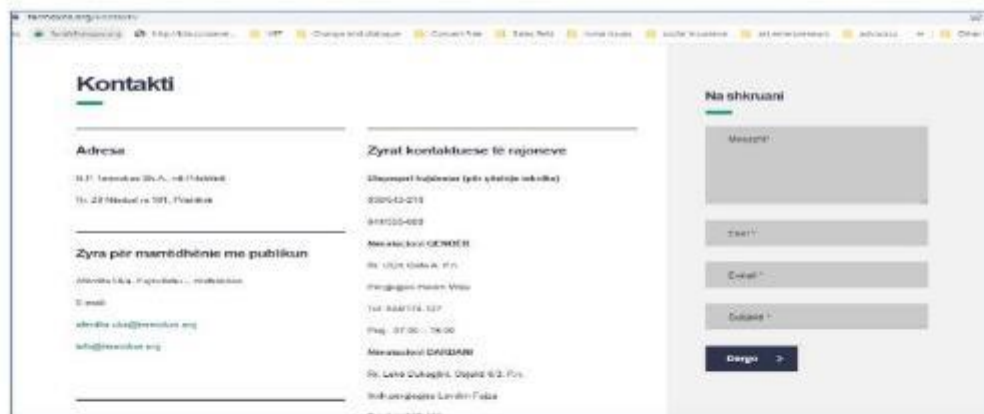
Kontakti

Adresa

N.P. Termokos Sh.A., në Prishtinë

Rr. 28 Nëntori rr 181, Prishtinë

Zyra për marrëdhënie me publikun

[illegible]

E-mail:

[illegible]

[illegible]

Zyrat kontaktuese të rajoneve

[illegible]

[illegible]

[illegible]

Nënstacioni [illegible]

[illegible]

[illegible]

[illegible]

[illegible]

Nënstacioni DARDANI

Rr. Lekë Dukagjini, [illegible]

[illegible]

Na shkruani

Mesazhi*

Emri *

E-mail *

Subjekti *

Dergo >